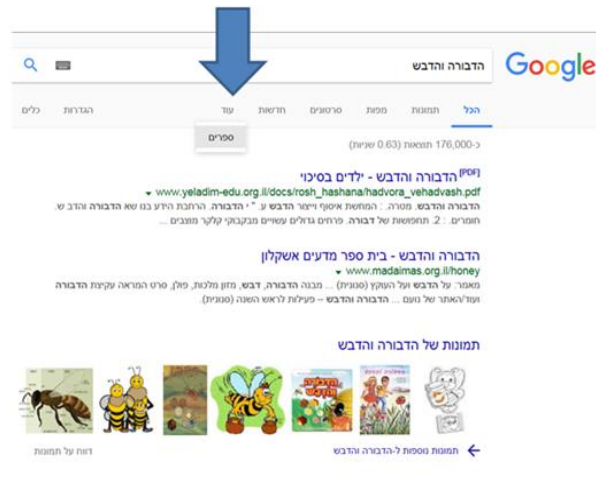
Google

הדבורה והדבש

הכל תמונות מפות סרטונים חדשות עוד הגדרות כלים

ספרים

כ-176,000 תוצאות (0.63 שניות)

[PDF] הדבורה והדבש - ילדים בסיכוי
www.yeladim-edu.org.il/docs/rosh_hashana/hadvora_vehadvash.pdf
מורה . המחשת איסוף וייצור הדבש ע"י הדבורה. הרחבת הידע בנושא הדבורה והדבש. חומרים. 2. תחפושת של דבורה. פרחים גדולים עשויים מבקבוקי קלקר מוצבים ...

הדבורה והדבש - בית ספר מדעים אשקלון
www.madaimas.org.il/honey
מאמר: על הדבש ועל העוקץ (סוניות) ... מבנה הדבורה, דבש, מזון מלכות, פולן, סרט המראה עקיצת הדבורה ועוד/האתר של נועם ... הדבורה והדבש – פעילות לראש השנה (סוניות)

תמונות של הדבורה והדבש

תמונות נוספות ל-הדבורה והדבש

דווח על תמונות